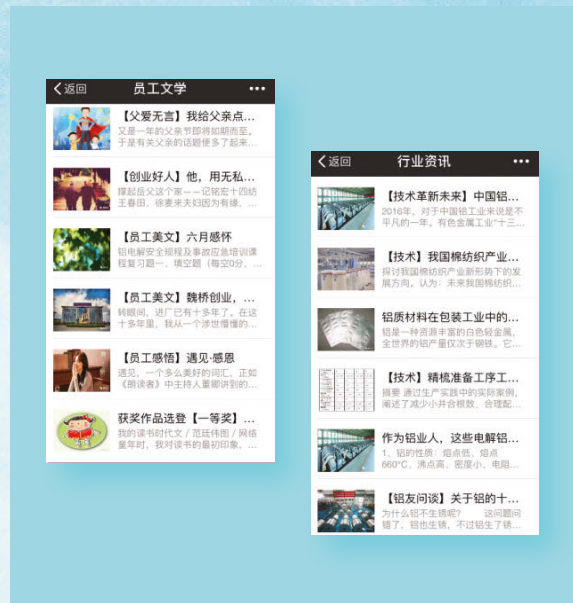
返回 员工文学 •••

【父爱无言】我给父亲点…
又是一年的父亲节即将如期而至，于是有关父亲的话题便多了起来…

【创业好人】他，用无私…
撑起岳父这个家——记铭宏十四纺王春田、徐麦来夫妇因为有缘，…

【员工美文】六月感怀
铝电解安全规程及事故应急培训课程复习题一、填空题（每空0分，…

【员工美文】魏桥创业，…
转眼间，进厂已有十多年了。在这十多年里，我从一个涉世懵懂的…

【员工感悟】遇见·感恩
遇见，一个多么美好的词汇，正如《朗读者》中主持人董卿讲到的…

获奖作品选登【一等奖】…
我的读书时代文 / 范廷伟图 / 网络童年时，我对读书的最初印象，…

返回 行业资讯 •••

【技术革新未来】中国铝…
2016年，对于中国铝工业来说是不平凡的一年，有色金属工业"十三…

【技术】我国棉纺织产业…
探讨我国棉纺织产业新形势下的发展方向。认为：未来我国棉纺织…

铝质材料在包装工业中的…
铝是一种资源丰富的白色轻金属，全世界的铝产量仅次于钢铁。它…

【技术】精梳准备工序工…
摘要 通过生产实践中的实际案例，阐述了减少小卷合并数，合理配…

作为铝业人，这些电解铝…
1、铝的性质：熔点低，熔点660℃，沸点高，密度小，电阻…

【铝友问谈】关于铝的十…
为什么铝不生锈呢？ 这问题问错了，铝也生锈，不过铝生了锈…